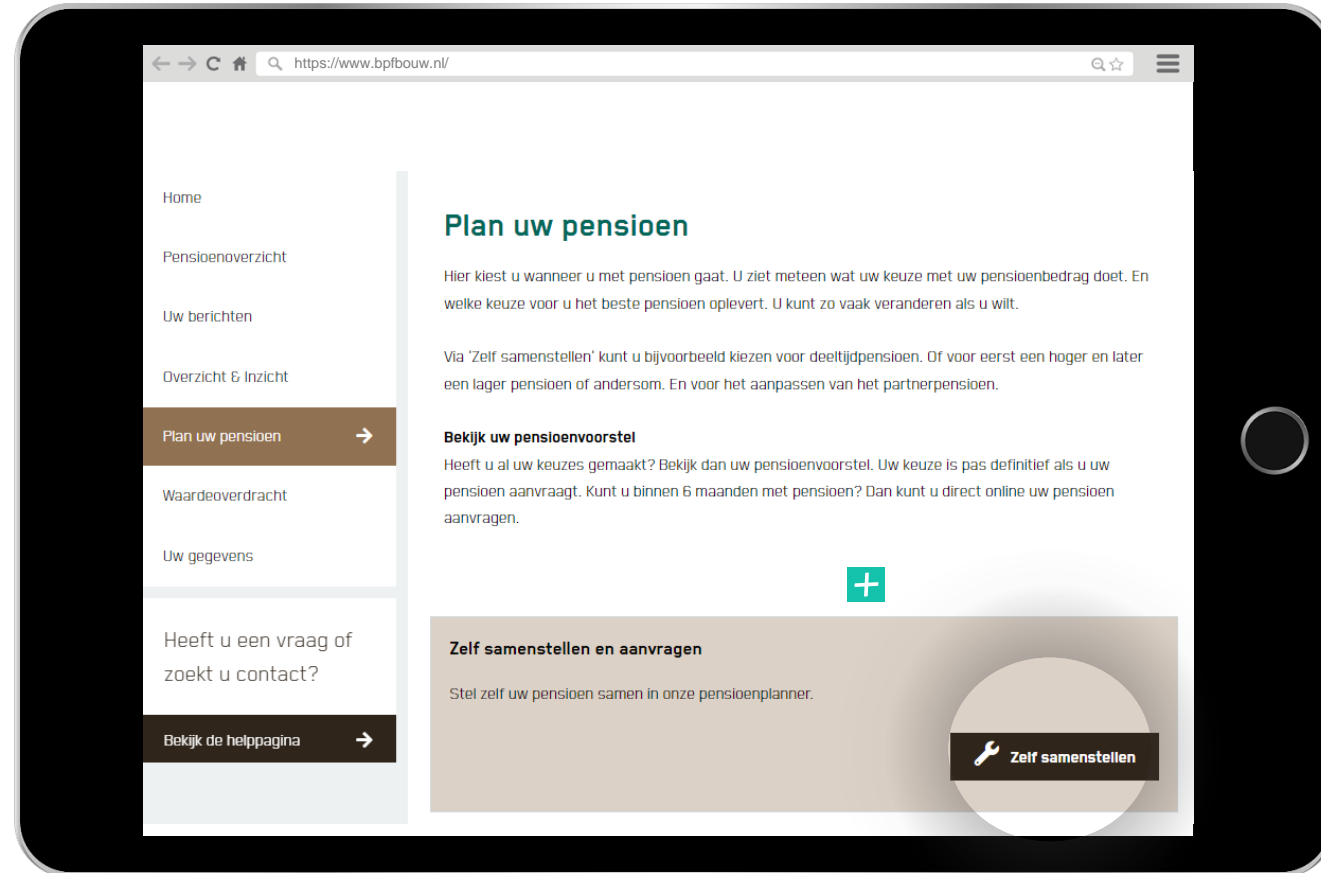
https://www.bpfbouw.nl/

Home

Pensioenoverzicht

Uw berichten

Overzicht & Inzicht

Plan uw pensioen

Waardeoverdracht

Uw gegevens

Heeft u een vraag of zoekt u contact?

Bekijk de helppagina

Plan uw pensioen

Hier kiest u wanneer u met pensioen gaat. U ziet meteen wat uw keuze met uw pensioenbedrag doet. En welke keuze voor u het beste pensioen oplevert. U kunt zo vaak veranderen als u wilt.

Via 'Zelf samenstellen' kunt u bijvoorbeeld kiezen voor deeltijdpensioen. Of voor eerst een hoger en later een lager pensioen of andersom. En voor het aanpassen van het partnerpensioen.

Bekijk uw pensioenvoorstel
Heeft u al uw keuzes gemaakt? Bekijk dan uw pensioenvoorstel. Uw keuze is pas definitief als u uw pensioen aanvraagt. Kunt u binnen 6 maanden met pensioen? Dan kunt u direct online uw pensioen aanvragen.

Zelf samenstellen en aanvragen

Stel zelf uw pensioen samen in onze pensioenplanner.

Zelf samenstellen